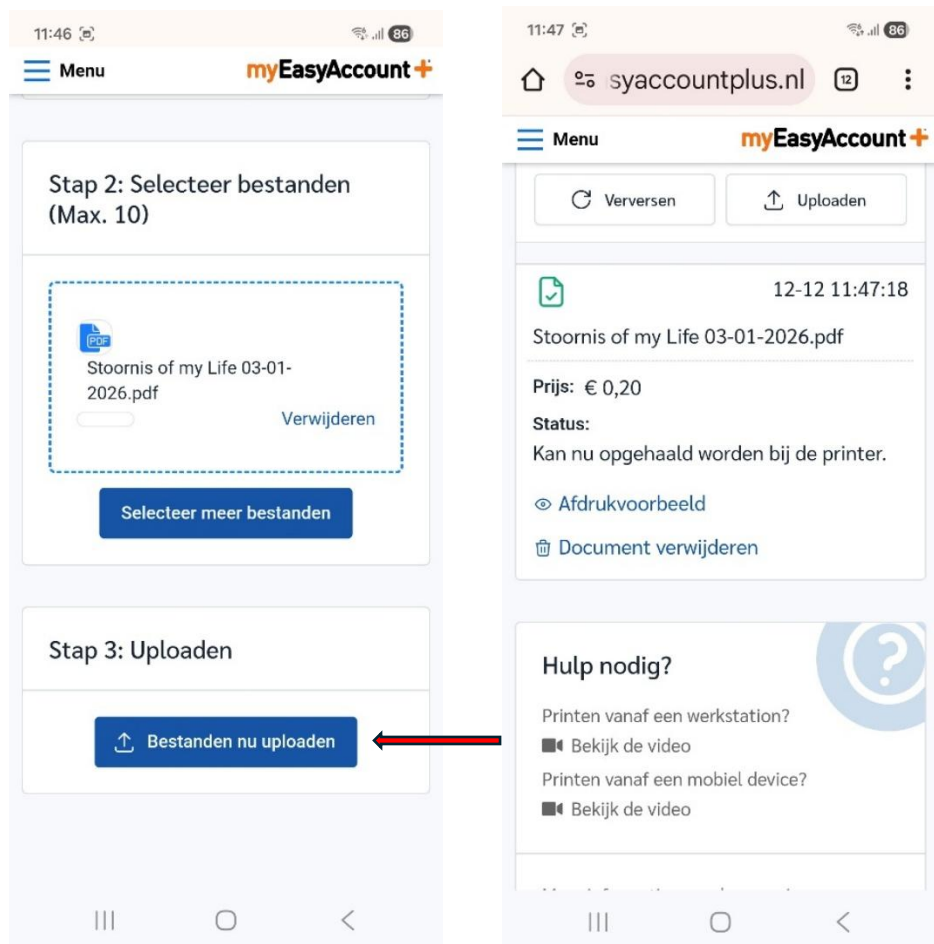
11:46 86

Menu myEasyAccount+

Stap 2: Selecteer bestanden (Max. 10)

PDF

Stoornis of my Life 03-01-2026.pdf

Verwijderen

Selecteer meer bestanden

Stap 3: Uploaden

Bestanden nu uploaden

11:47 86

syaccountplus.nl 12

Menu myEasyAccount+

Verversen Uploaden

12-12 11:47:18

Stoornis of my Life 03-01-2026.pdf

Prijs: € 0,20

Status:
Kan nu opgehaald worden bij de printer.

Afdrukvoorbeeld

Document verwijderen

Hulp nodig?

Printen vanaf een werkstation?
Bekijk de video
Printen vanaf een mobiel device?
Bekijk de video

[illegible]